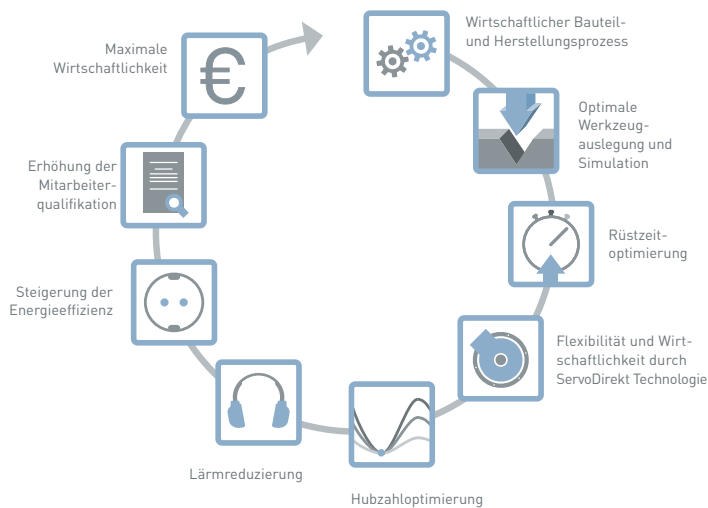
Maximale Wirtschaftlichkeit

€

Wirtschaftlicher Bauteil- und Herstellungsprozess

Optimale Werkzeugauslegung und Simulation

Rüstzeitoptimierung

Flexibilität und Wirtschaftlichkeit durch ServoDirekt Technologie

Hubzahloptimierung

Lärmreduzierung

Steigerung der Energieeffizienz

Erhöhung der Mitarbeiterqualifikation